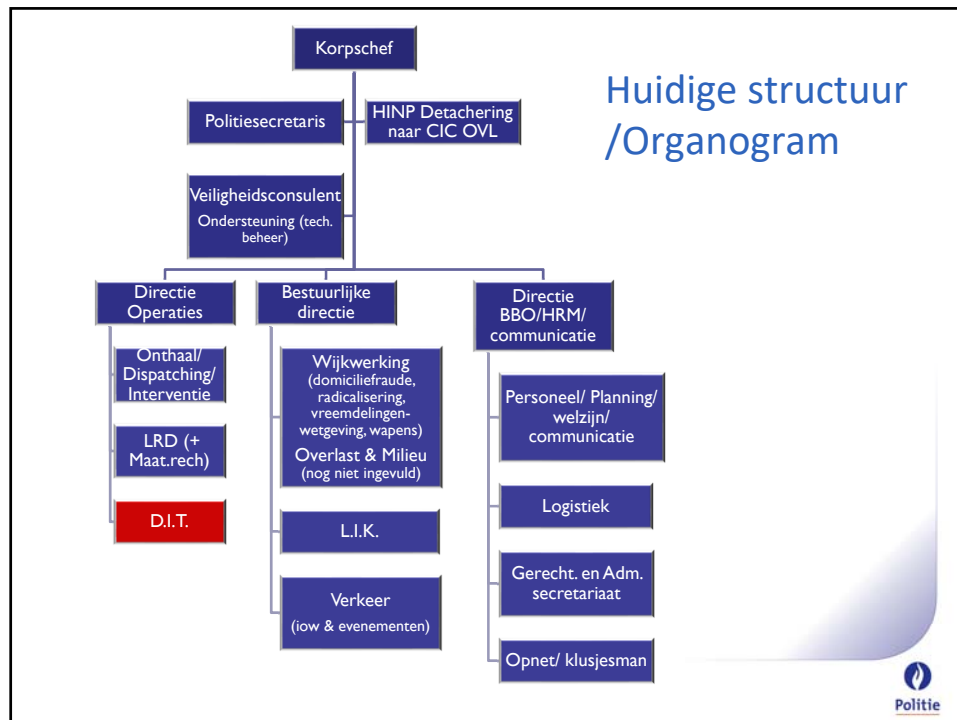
Korpschef

Huidige structuur /Organogram

Politiesecretaris

HINP Detachering naar CIC OVL

Veiligheidsconsulent
Ondersteuning (tech. beheer)

Directie Operaties

Onthaal/ Dispatching/ Interventie

LRD (+ Maat.rech)

D.I.T.

Bestuurlijke directie

Wijkwerking (domiciliefraude, radicalisering, vreemdelingenwetgeving, wapens)
Overlast & Milieu (nog niet ingevuld)

L.I.K.

Verkeer
(iow & evenementen)

Directie BBO/HRM/ communicatie

Personeel/ Planning/ welzijn/ communicatie

Logistiek

Gerecht. en Adm. secretariaat

Opnet/ klusjesman

Politie